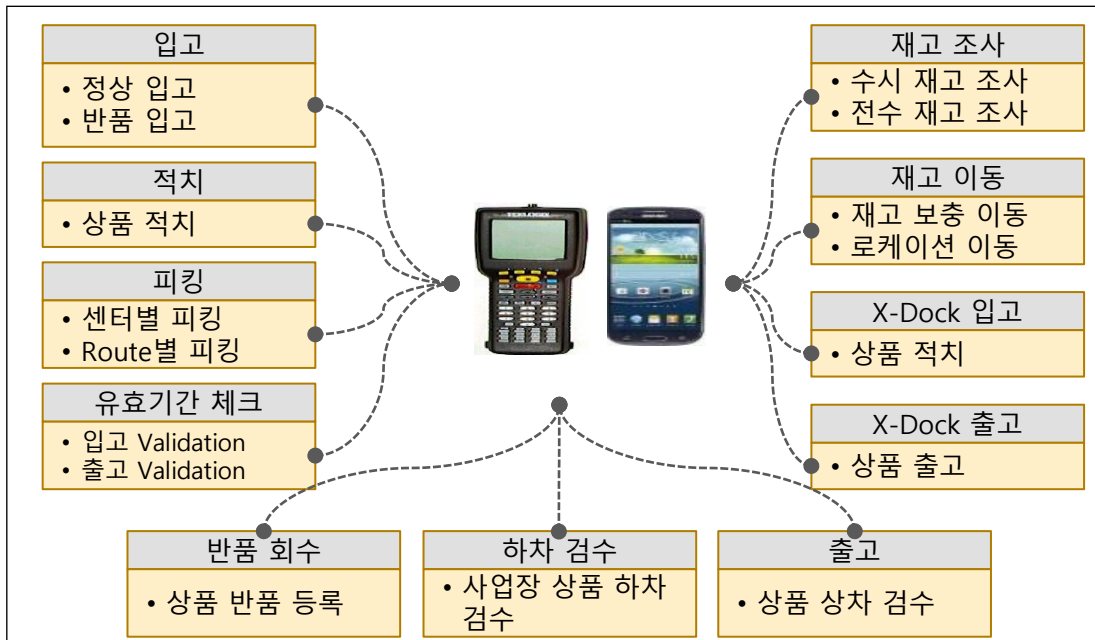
입고
• 정상 입고
• 반품 입고

적치
• 상품 적치

피킹
• 센터별 피킹
• Route별 피킹

유효기간 체크
• 입고 Validation
• 출고 Validation

재고 조사
• 수시 재고 조사
• 전수 재고 조사

재고 이동
• 재고 보충 이동
• 로케이션 이동

X-Dock 입고
• 상품 적치

X-Dock 출고
• 상품 출고

반품 회수
• 상품 반품 등록

하차 검수
• 사업장 상품 하차 검수

출고
• 상품 상차 검수